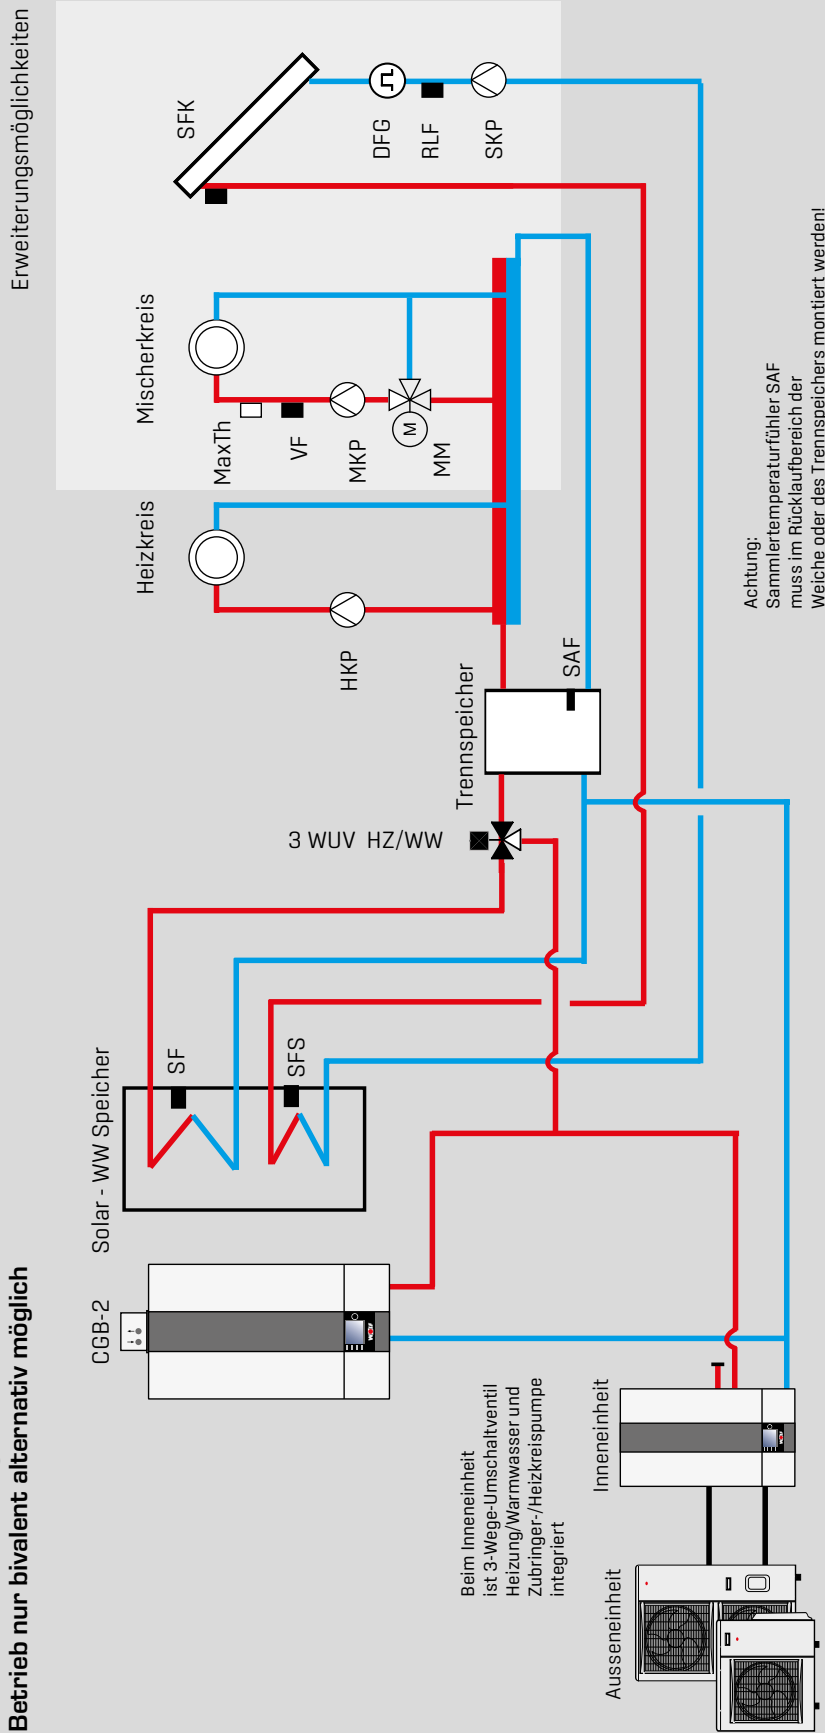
Erweiterungsmöglichkeiten

SFK

DFG

RLF

SKP

Mischerkreis

MaxTh

VF

MKP

MM

M

Heizkreis

HKP

SAF

Trennspeicher

3 WUV HZ/WW

Achtung:
Sammlertemperaturfühler SAF
muss im Rücklaufbereich der
Weiche oder des Trennspeichers montiert werden!

SF

SFS

Solar - WW Speicher

CGB-2

Inneneinheit

Beim Inneneinheit
ist 3-Wege-Umschaltventil
Heizung/Warmwasser und
Zubringer-/Heizkreispumpe
integriert

Ausseneinheit

Betrieb nur bivalent alternativ möglich